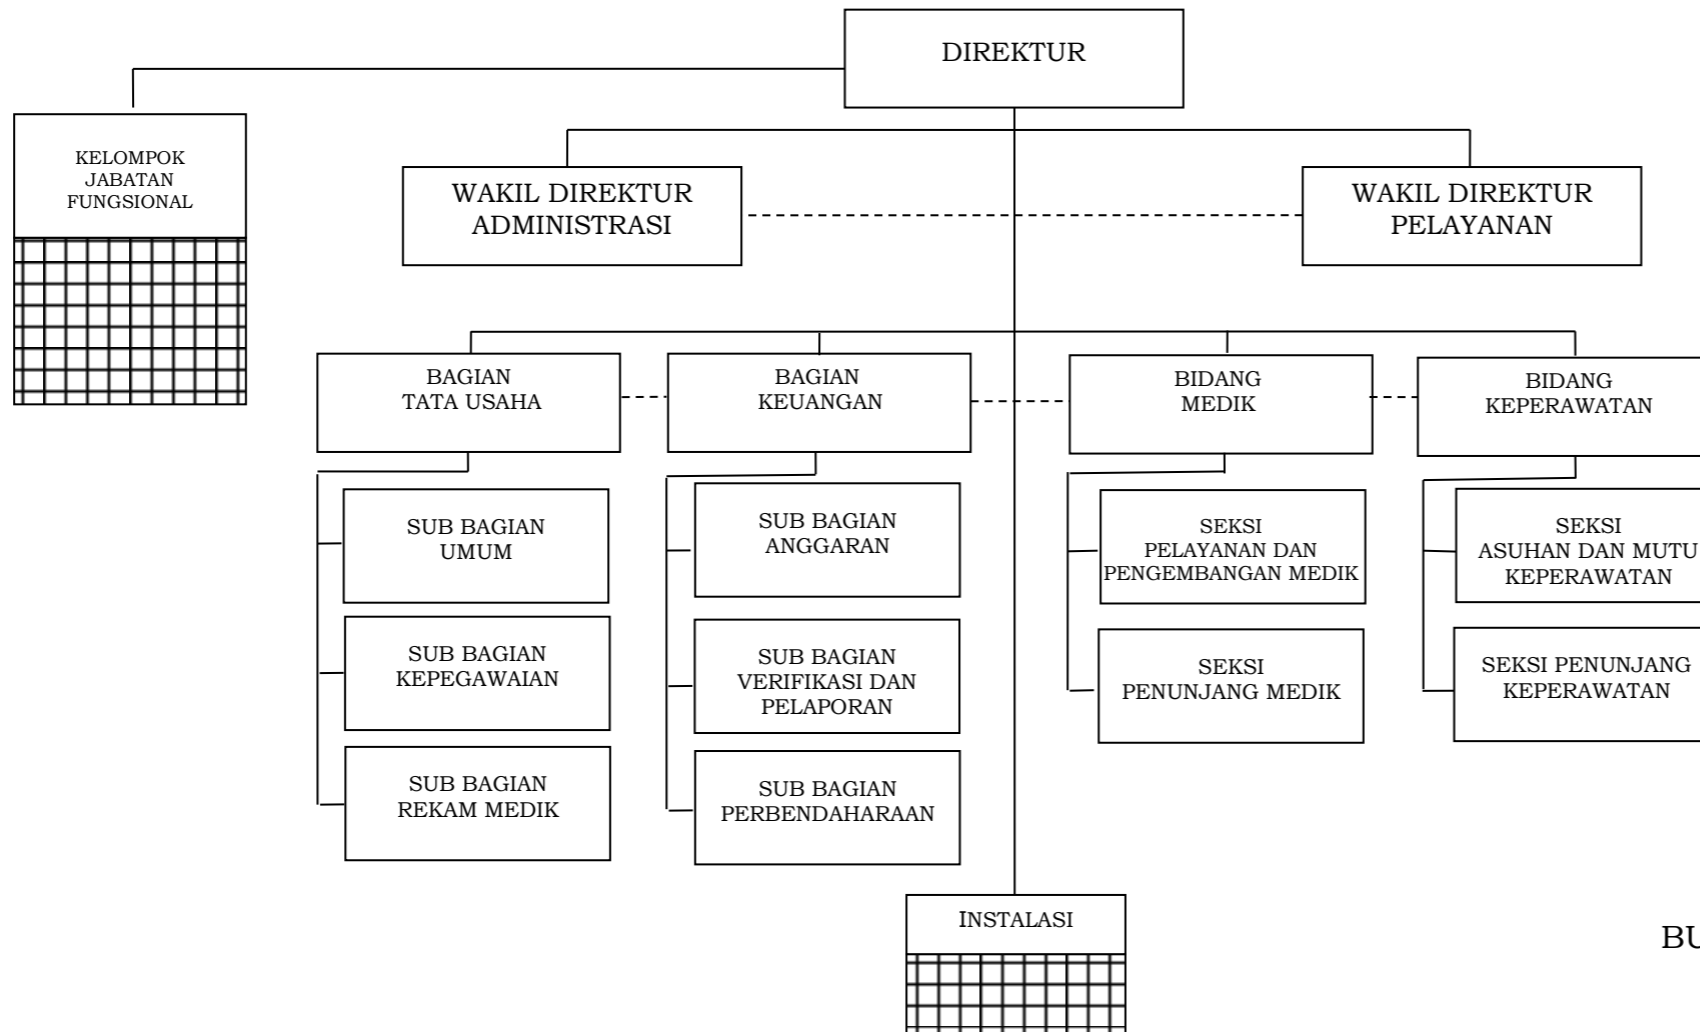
DIREKTUR

KELOMPOK JABATAN FUNGSIONAL

WAKIL DIREKTUR ADMINISTRASI

WAKIL DIREKTUR PELAYANAN

BAGIAN TATA USAHA

BAGIAN KEUANGAN

BIDANG MEDIK

BIDANG KEPERAWATAN

SUB BAGIAN UMUM

SUB BAGIAN KEPEGAWAIAN

SUB BAGIAN REKAM MEDIK

SUB BAGIAN ANGGARAN

SUB BAGIAN VERIFIKASI DAN PELAPORAN

SUB BAGIAN PERBENDAHARAAN

SEKSI PELAYANAN DAN PENGEMBANGAN MEDIK

SEKSI PENUNJANG MEDIK

SEKSI ASUHAN DAN MUTU KEPERAWATAN

SEKSI PENUNJANG KEPERAWATAN

INSTALASI

BU